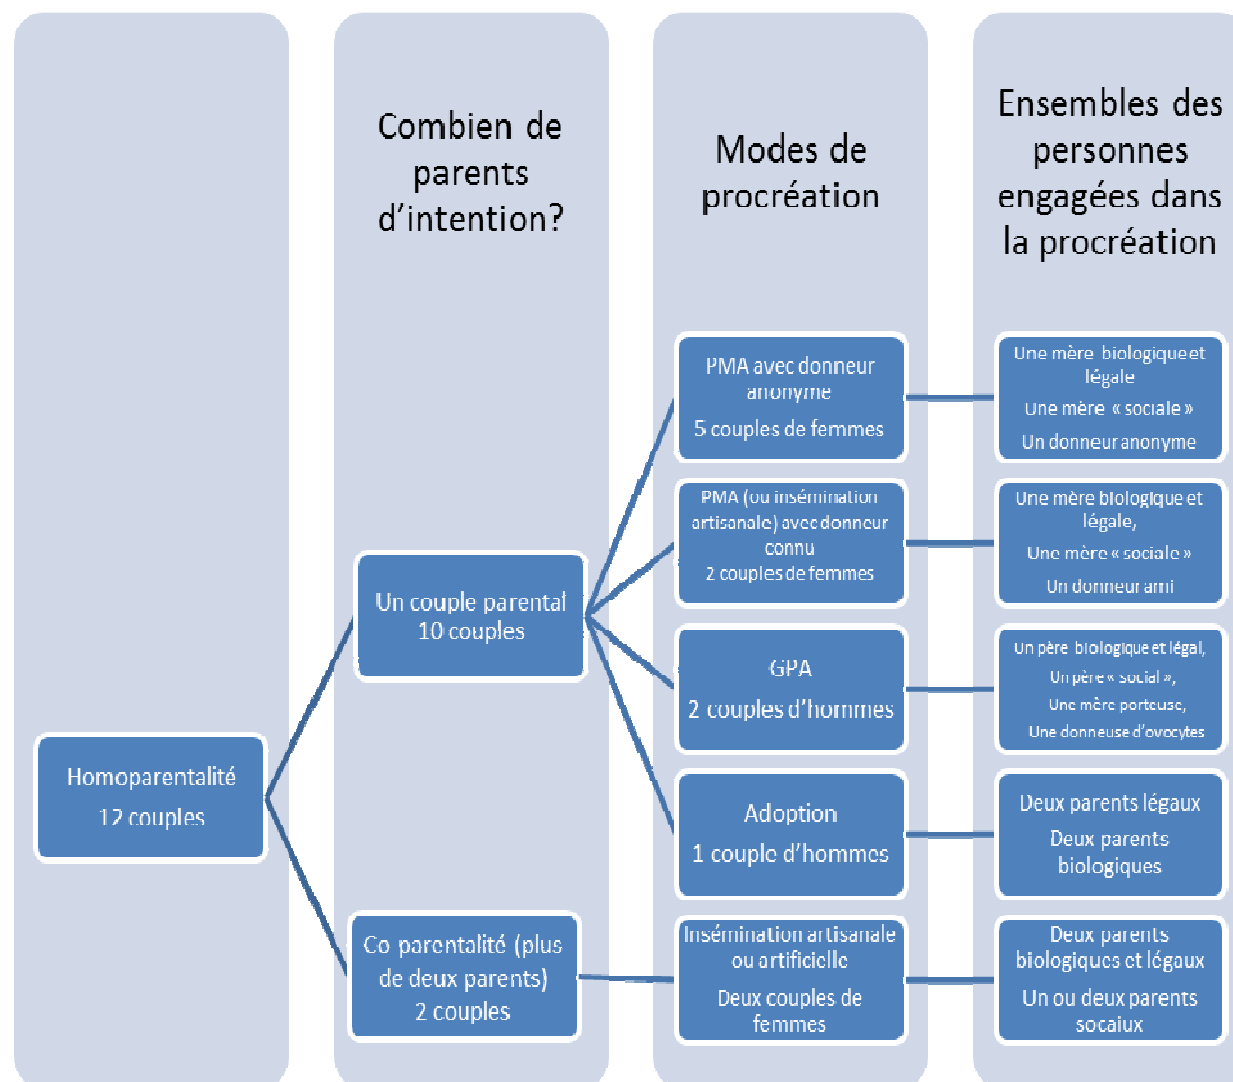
Combien de parents d'intention?

Modes de procréation

Ensembles des personnes engagées dans la procréation

Homoparentalité
12 couples

Un couple parental
10 couples

Co parentalité (plus de deux parents)
2 couples

PMA avec donneur anonyme
5 couples de femmes

Une mère biologique et légale
Une mère « sociale »
Un donneur anonyme

PMA (ou insémination artisanale) avec donneur connu
2 couples de femmes

Une mère biologique et légale,
Une mère « sociale »
Un donneur ami

GPA
2 couples d'hommes

Un père biologique et légal,
Un père « social »,
Une mère porteuse,
Une donneuse d'ovocytes

Adoption
1 couple d'hommes

Deux parents légaux
Deux parents biologiques

Insémination artisanale ou artificielle
Deux couples de femmes

Deux parents biologiques et légaux
Un ou deux parents socaiux